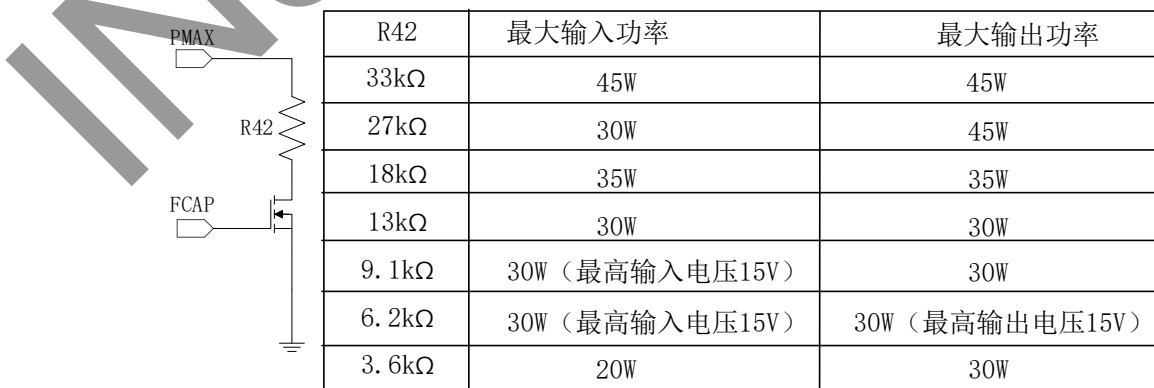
PMAX

R42

FCAP

| R42 | 最大输入功率 | 最大输出功率 |
|---|---|---|
| 33kΩ | 45W | 45W |
| 27kΩ | 30W | 45W |
| 18kΩ | 35W | 35W |
| 13kΩ | 30W | 30W |
| 9.1kΩ | 30W（最高输入电压15V） | 30W |
| 6.2kΩ | 30W（最高输入电压15V） | 30W（最高输出电压15V） |
| 3.6kΩ | 20W | 30W |